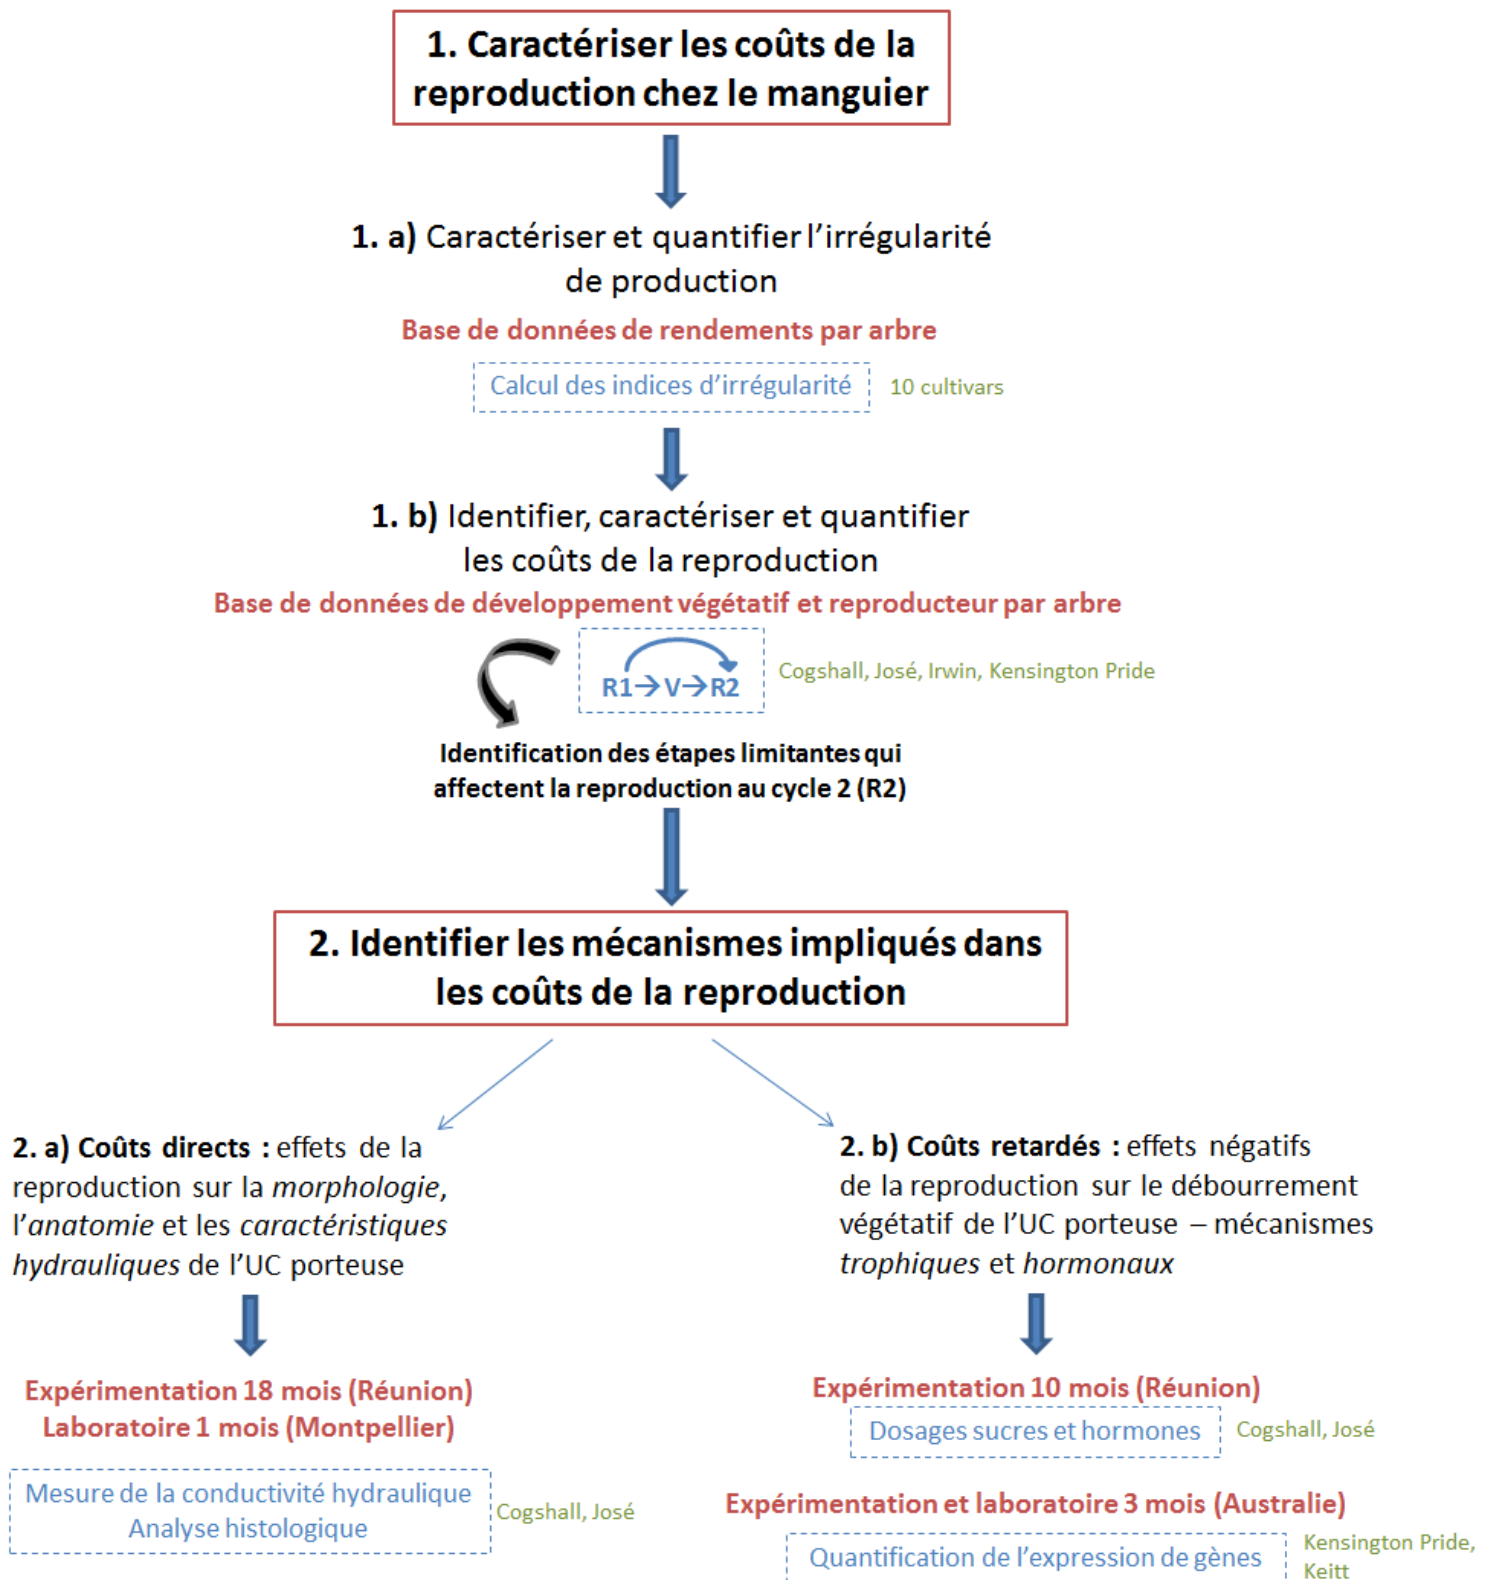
1. Caractériser les coûts de la reproduction chez le manguier

1. a) Caractériser et quantifier l'irrégularité de production

Base de données de rendements par arbre

Calcul des indices d'irrégularité

10 cultivars

1. b) Identifier, caractériser et quantifier les coûts de la reproduction

Base de données de développement végétatif et reproducteur par arbre

R1→V→R2

Cogshall, José, Irwin, Kensington Pride

Identification des étapes limitantes qui affectent la reproduction au cycle 2 (R2)

2. Identifier les mécanismes impliqués dans les coûts de la reproduction

2. a) Coûts directs : effets de la reproduction sur la *morphologie*, l'*anatomie* et les *caractéristiques hydrauliques* de l'UC porteuse

Expérimentation 18 mois (Réunion)
Laboratoire 1 mois (Montpellier)

Mesure de la conductivité hydraulique
Analyse histologique

Cogshall, José

2. b) Coûts retardés : effets négatifs de la reproduction sur le débourrement végétatif de l'UC porteuse – mécanismes *trophiques* et *hormonaux*

Expérimentation 10 mois (Réunion)

Dosages sucres et hormones

Cogshall, José

Expérimentation et laboratoire 3 mois (Australie)

Quantification de l'expression de gènes

Kensington Pride, Keitt